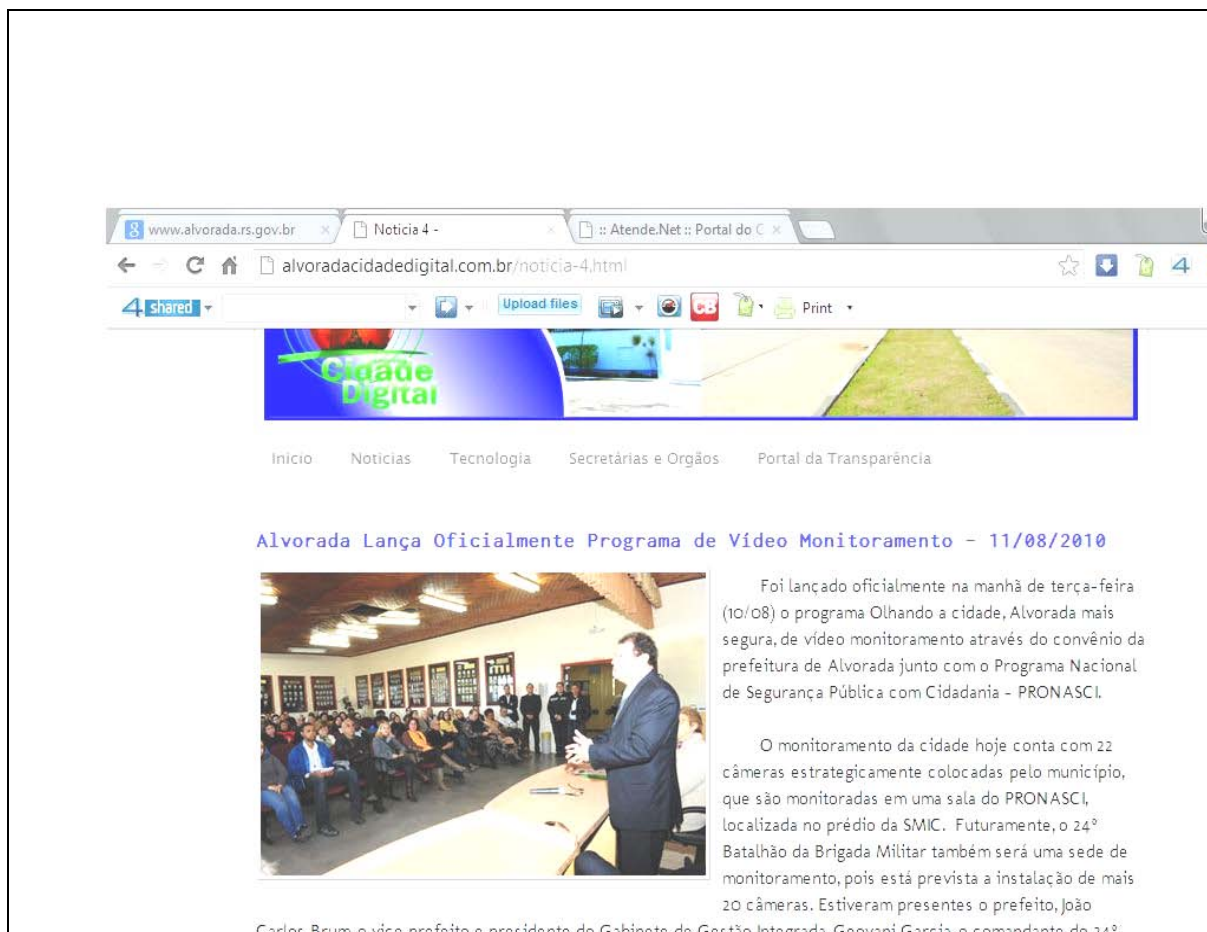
www.alvorada.rs.gov.br ×
Noticia 4 - ×
:: Atende.Net :: Portal do C ×

alvoradacidadedigital.com.br/noticia-4.html

4shared
Upload files
CB
Print

Cidade Digital

Inicio Noticias Tecnologia Secretárias e Orgãos Portal da Transparência

Alvorada Lança Oficialmente Programa de Vídeo Monitoramento - 11/08/2010

Foi lançado oficialmente na manhã de terça-feira (10/08) o programa Olhando a cidade, Alvorada mais segura, de vídeo monitoramento através do convênio da prefeitura de Alvorada junto com o Programa Nacional de Segurança Pública com Cidadania - PRONASCI.

O monitoramento da cidade hoje conta com 22 câmeras estrategicamente colocadas pelo município, que são monitoradas em uma sala do PRONASCI, localizada no prédio da SMIC. Futuramente, o 24° Batalhão da Brigada Militar também será uma sede de monitoramento, pois está prevista a instalação de mais 20 câmeras. Estiveram presentes o prefeito, João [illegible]